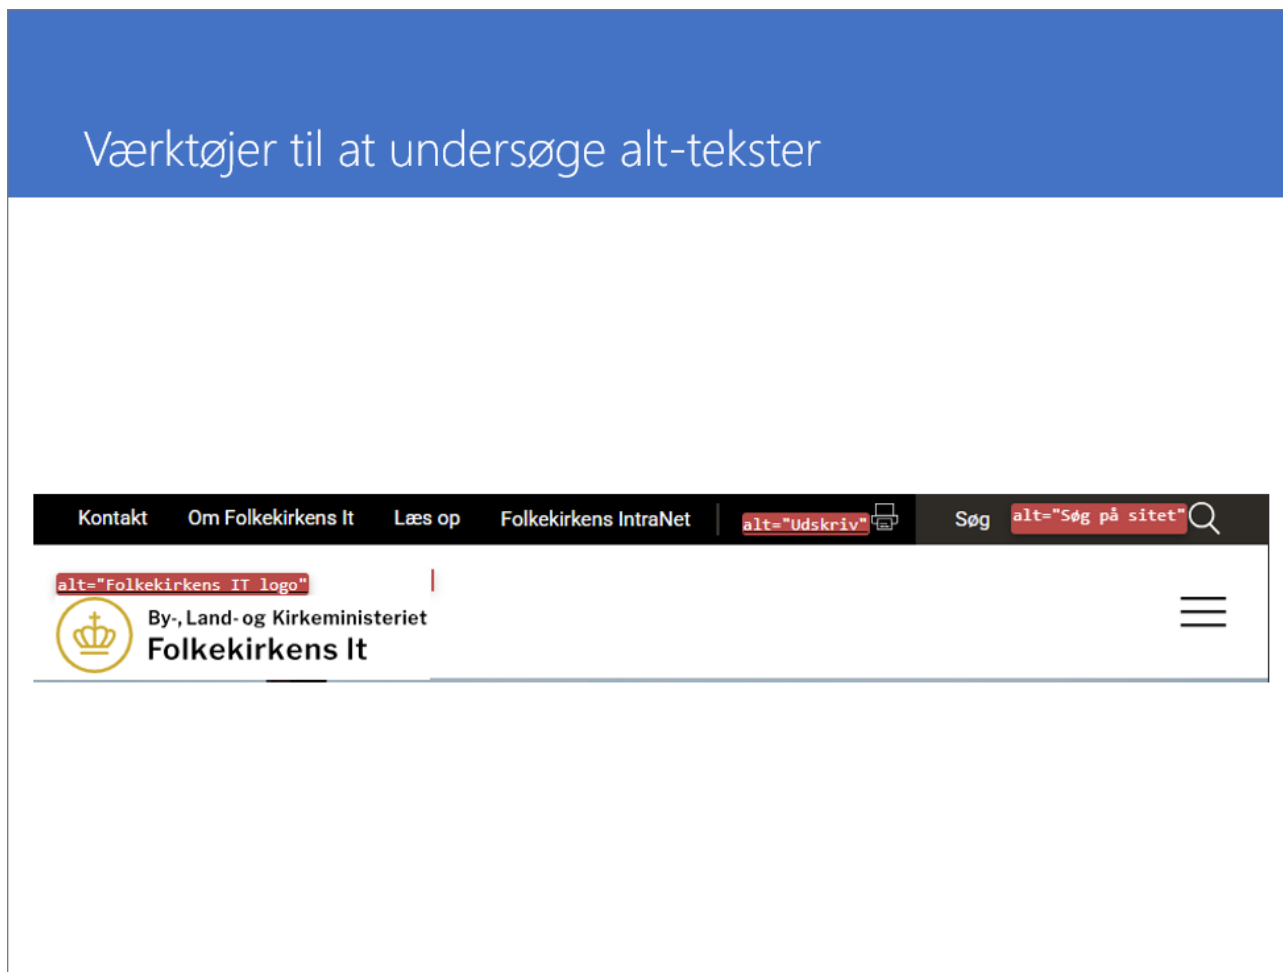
Værktøjer til at undersøge alt-tekster

Kontakt Om Folkekirkens It Læs op Folkekirkens IntraNet alt="Udskriv" Søg alt="Søg på sitet"

alt="Folkekirkens IT logo"

By-, Land- og Kirkeministeriet
Folkekirkens It